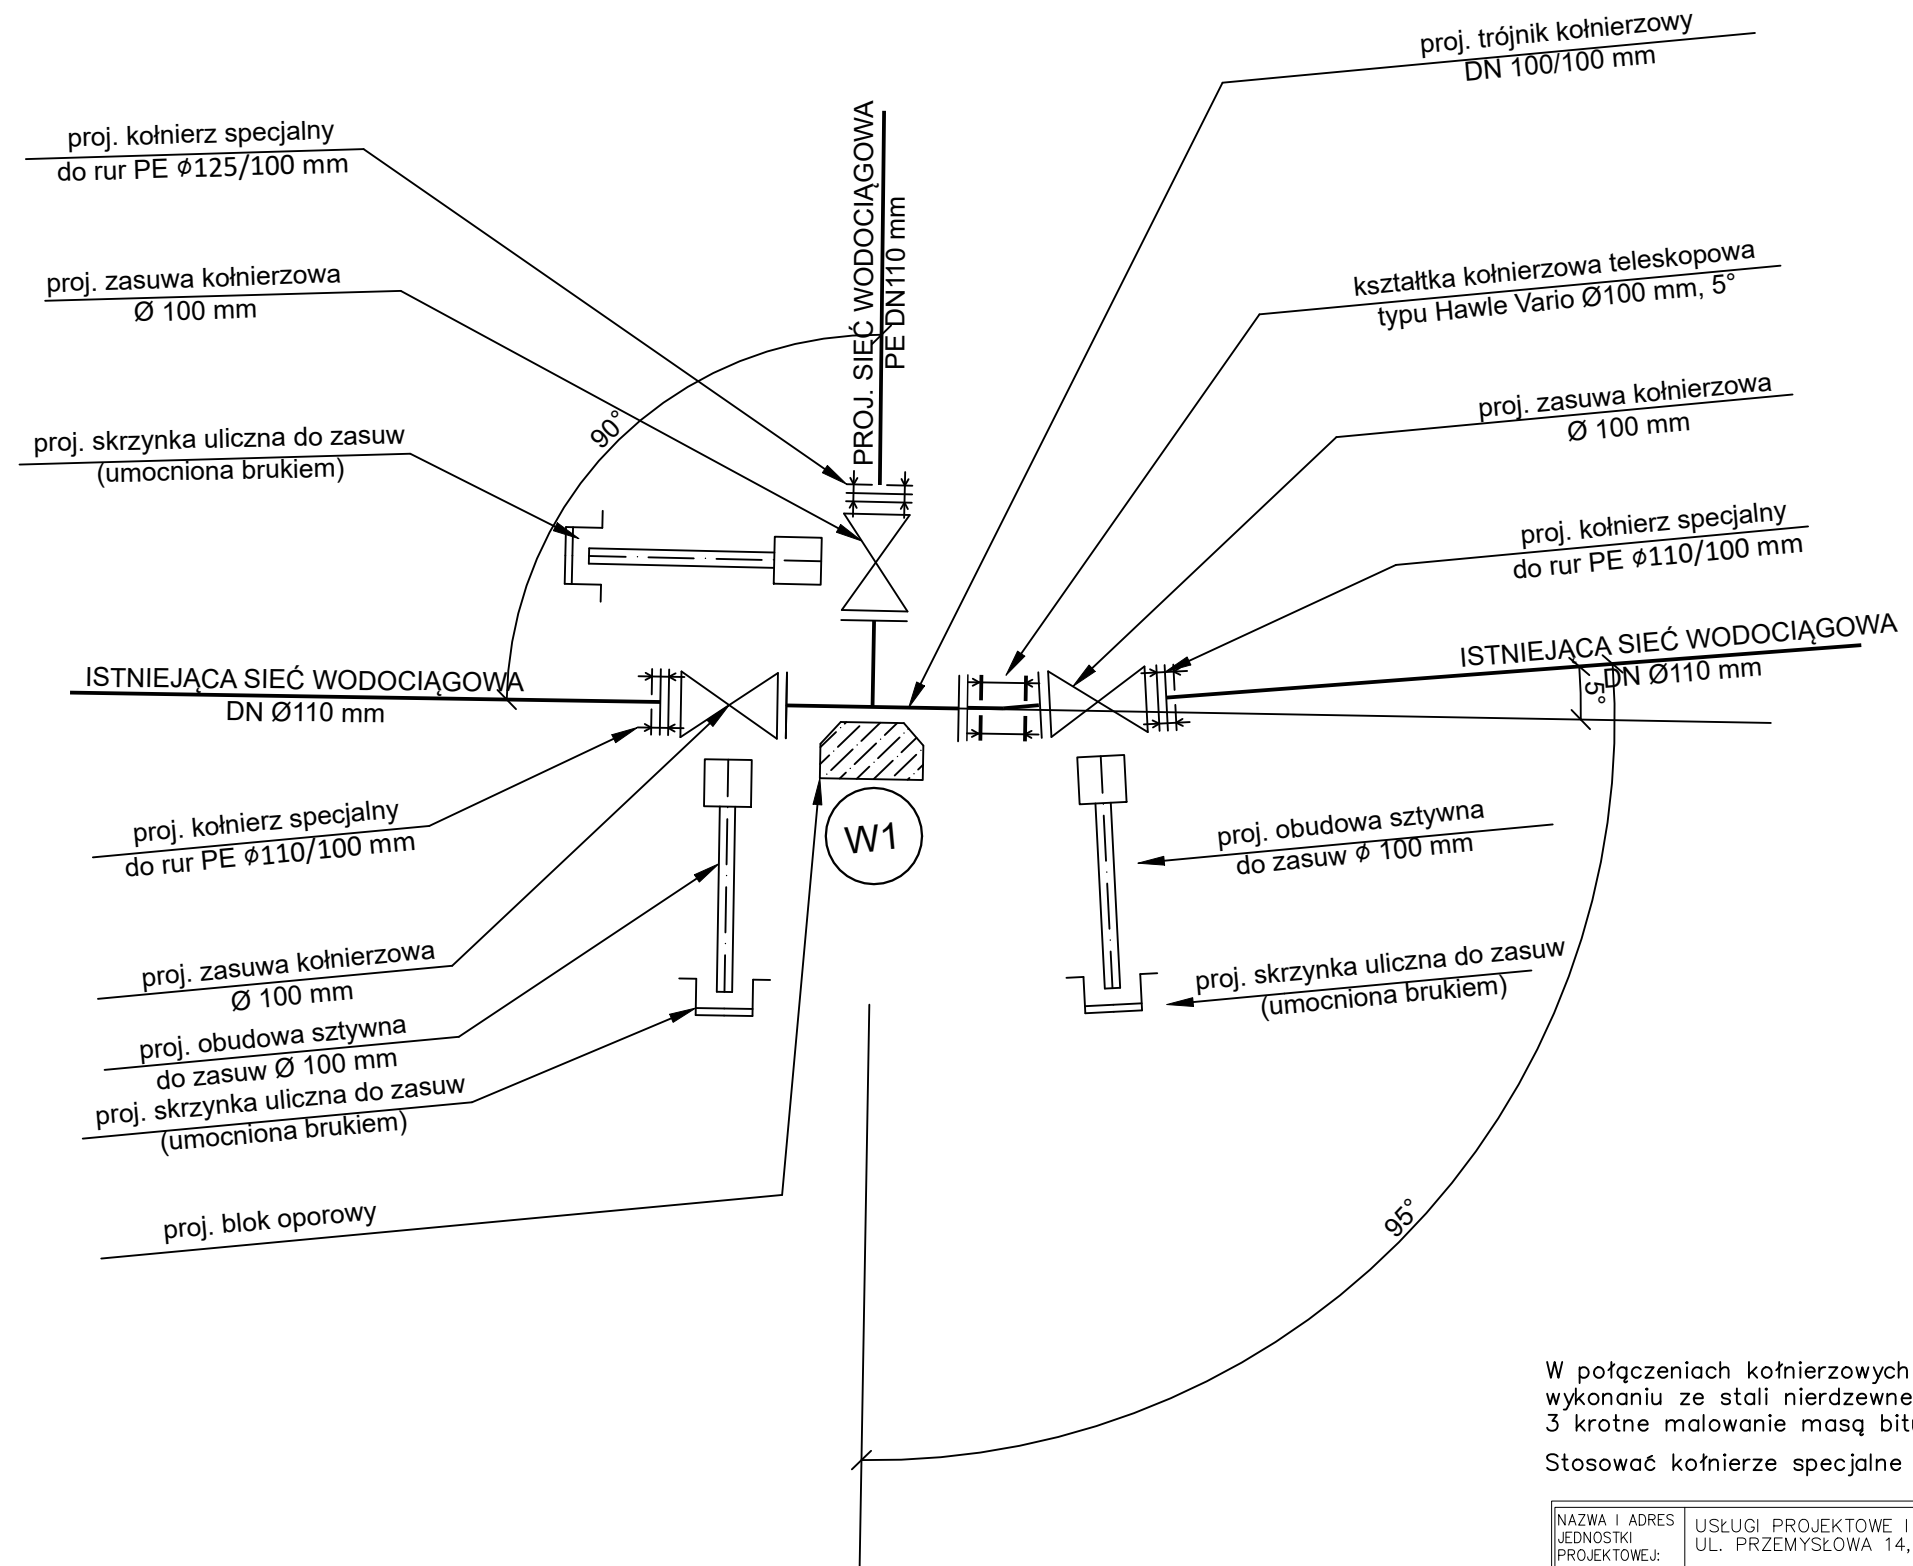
proj. trójnik kołnierzowy
DN 100/100 mm

proj. kołnierz specjalny
do rur PE ϕ125/100 mm

PROJ. SIEĆ WODOCIĄGOWA
PE DN110 mm

kształtka kołnierzowa teleskopowa
typu Hawle Vario Ø100 mm, 5°

proj. zasuwa kołnierzowa
Ø 100 mm

proj. zasuwa kołnierzowa
Ø 100 mm

90°

proj. skrzynka uliczna do zasuw
(umocniona brukiem)

proj. kołnierz specjalny
do rur PE ϕ110/100 mm

ISTNIEJĄCA SIEĆ WODOCIĄGOWA
DN Ø110 mm

ISTNIEJĄCA SIEĆ WODOCIĄGOWA
DN Ø110 mm

5°

proj. kołnierz specjalny
do rur PE ϕ110/100 mm

W1

proj. obudowa sztywna
do zasuw ϕ 100 mm

proj. zasuwa kołnierzowa
Ø 100 mm

proj. skrzynka uliczna do zasuw
(umocniona brukiem)

proj. obudowa sztywna
do zasuw Ø 100 mm

proj. skrzynka uliczna do zasuw
(umocniona brukiem)

proj. blok oporowy

95°

W połączeniach kołnierzowych
wykonaniu ze stali nierdzewne
3 krotne malowanie masą bit

Stosować kołnierze specjalne

| NAZWA I ADRES JEDNOSTKI PROJEKTOWEJ: | USŁUGI PROJEKTOWE I UL. PRZEMYSŁOWA 14, |